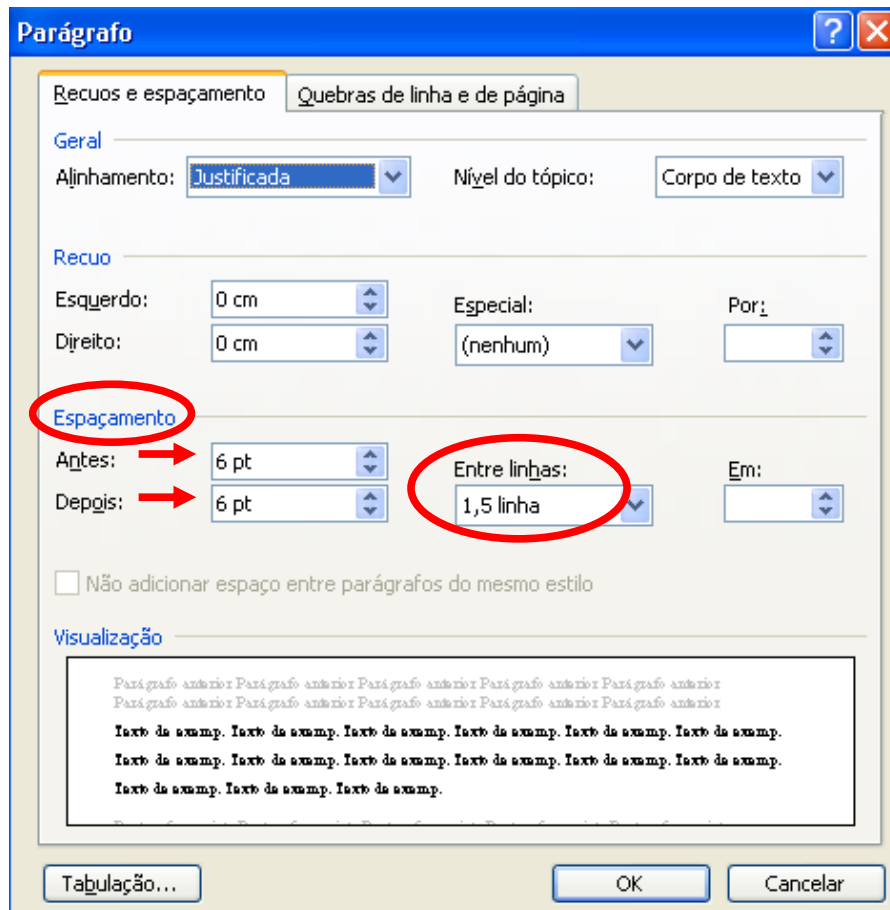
Parágrafo

Recuos e espaçamento | Quebras de linha e de página

Geral

Alinhamento: Justificada

Nível do tópico: Corpo de texto

Recuo

Esquerdo: 0 cm

Direito: 0 cm

Especial: (nenhum)

Por:

Espaçamento

Antes: 6 pt

Depois: 6 pt

Entre linhas: 1,5 linha

Em:

Não adicionar espaço entre parágrafos do mesmo estilo

Visualização

Parágrafo anterior Parágrafo anterior Parágrafo anterior Parágrafo anterior Parágrafo anterior Parágrafo anterior Parágrafo anterior Parágrafo anterior Parágrafo anterior Parágrafo anterior

Texto de exemp. Texto de exemp. Texto de exemp. Texto de exemp. Texto de exemp. Texto de exemp. Texto de exemp. Texto de exemp. Texto de exemp. Texto de exemp. Texto de exemp. Texto de exemp. Texto de exemp. Texto de exemp. Texto de exemp.

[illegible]

Tabulação... | OK | Cancelar